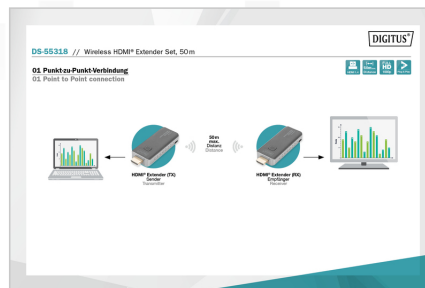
DIGITUS®

DS-55318 // Wireless HDMI® Extender Set, 50m

01 Punkt-zu-Punkt-Verbindung
01 Point to Point connection

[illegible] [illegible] HD 1080p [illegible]

50m
max.
Distanz
Distance

HDMI® Extender (TX)
Sender
Transmitter

HDMI® Extender (RX)
Empfänger
Receiver